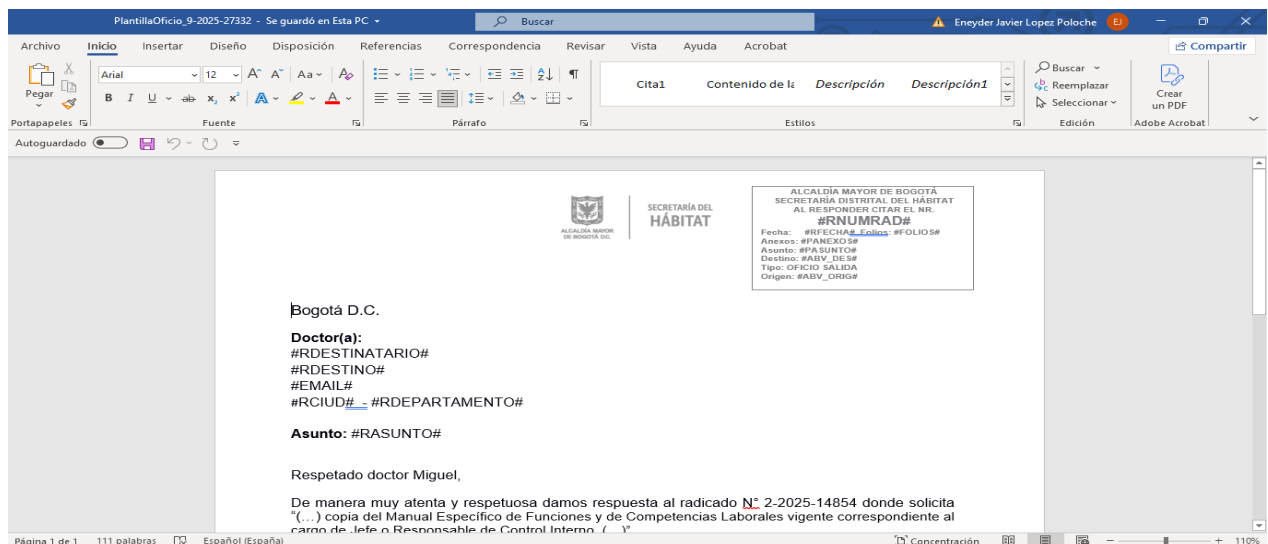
PlantillaOficio_9-2025-27332 - Se guardó en Esta PC
Buscar
Eneyder Javier Lopez Poloche EJ

Archivo Inicio Insertar Diseño Disposición Referencias Correspondencia Revisar Vista Ayuda Acrobat Compartir

Pegar
Portapapeles
Arial 12
Fuente
Párrafo
Cita1 Contenido de la Descripción Descripción1
Estilos
Buscar
Reemplazar
Seleccionar
Edición
Crear un PDF
Adobe Acrobat

Autoguardado

ALCALDÍA MAYOR DE BOGOTÁ D.C.
SECRETARÍA DEL HÁBITAT

ALCALDÍA MAYOR DE BOGOTÁ
SECRETARÍA DISTRITAL DEL HÁBITAT
AL RESPONDER CITAR EL NR.
#RNUMRAD#
Fecha: #RFECHA# Folios: #FOLIOS#
Anexos: #PANEXOS#
Asunto: #PASUNTO#
Destino: #ABV_DES#
Tipo: OFICIO SALIDA
Origen: #ABV_ORIG#

Bogotá D.C.

Doctor(a):
#RDESTINATARIO#
#RDESTINO#
#EMAIL#
#RCIUD# - #RDEPARTAMENTO#

Asunto: #RASUNTO#

Respetado doctor Miguel,

De manera muy atenta y respetuosa damos respuesta al radicado N° 2-2025-14854 donde solicita "(…) copia del Manual Específico de Funciones y de Competencias Laborales vigente correspondiente al cargo de Jefe o Responsable de Control Interno. (…)"

Página 1 de 1 111 palabras Español (España) Concentración 110%